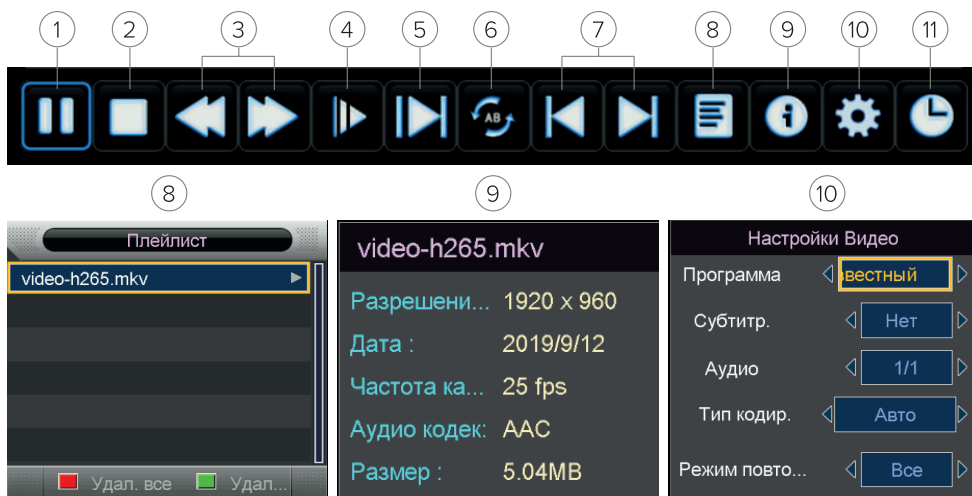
1 2 3 4 5 6 7 8 9 10 11

AB

8

Плейлист

video-h265.mkv

Удал. все Удал...

9

video-h265.mkv

Разрешени... 1920 x 960

Дата : 2019/9/12

Частота ка... 25 fps

Аудио кодек: AAC

Размер : 5.04MB

10

Настройки Видео

Программа вестный

Субтитр. Нет

Аудио 1/1

Тип кодир. Авто

Режим повто... Все